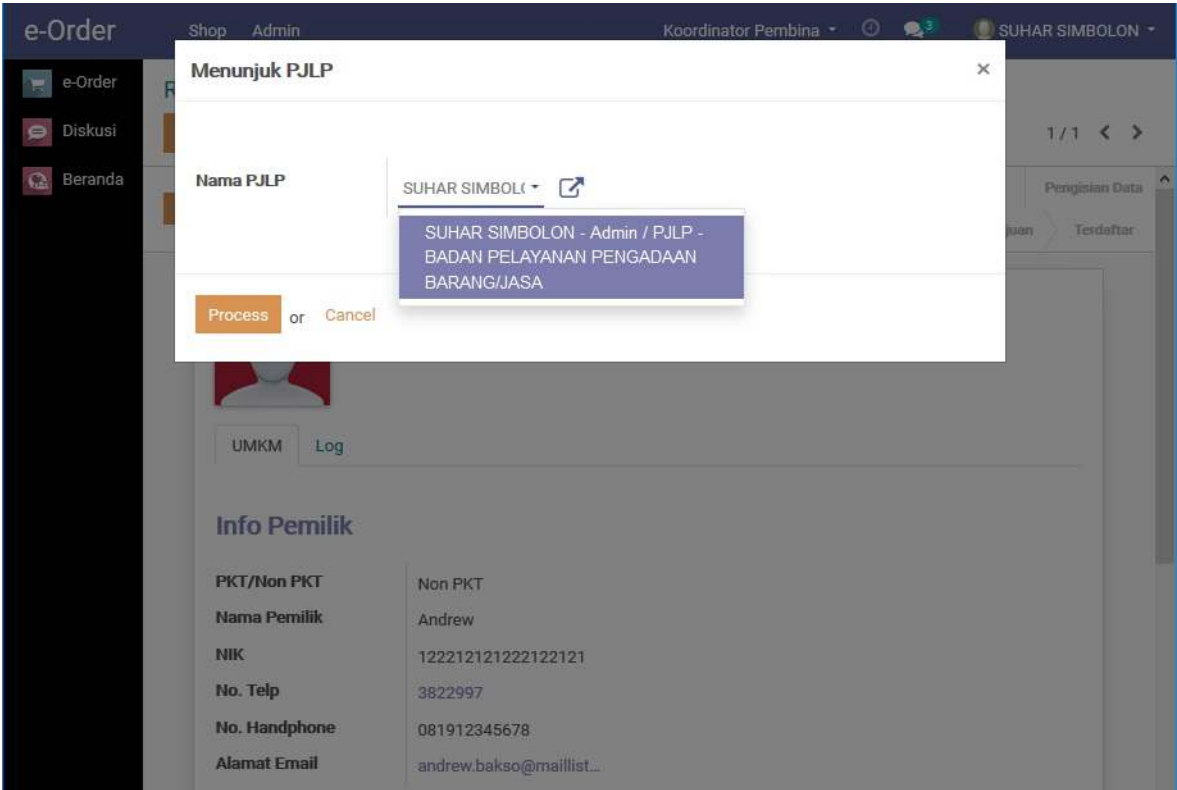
e-Order

Shop Admin

Koordinator Pembina 3 SUHAR SIMBOLON

e-Order

Diskusi

Beranda

R

1/1

Pengisian Data

juan Terdaftar

Menunjuk PJLP ×

Nama PJLP SUHAR SIMBOL(

SUHAR SIMBOLON - Admin / PJLP - BADAN PELAYANAN PENGADAAN BARANG/JASA

Process or Cancel

UMKM Log

Info Pemilik

| | |
|---|---|
| PKT/Non PKT | Non PKT |
| Nama Pemilik | Andrew |
| NIK | 122212121222122121 |
| No. Telp | 3822997 |
| No. Handphone | 081912345678 |
| Alamat Email | andrew.bakso@maillist... |